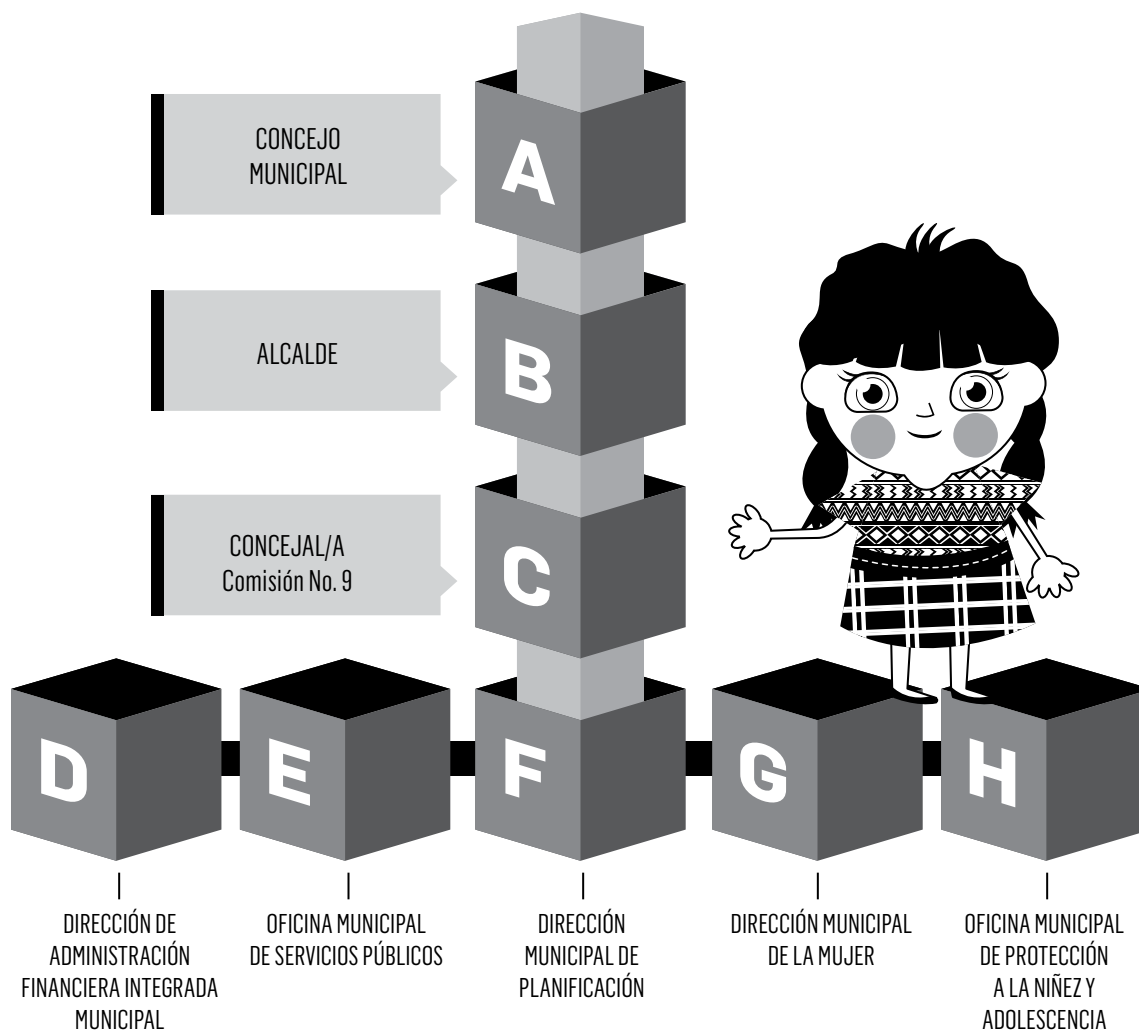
CONCEJO MUNICIPAL

A

ALCALDE

B

CONCEJAL/A
Comisión No. 9

C

D

E

F

G

H

DIRECCIÓN DE ADMINISTRACIÓN FINANCIERA INTEGRADA MUNICIPAL

OFICINA MUNICIPAL DE SERVICIOS PÚBLICOS

DIRECCIÓN MUNICIPAL DE PLANIFICACIÓN

DIRECCIÓN MUNICIPAL DE LA MUJER

OFICINA MUNICIPAL DE PROTECCIÓN A LA NIÑEZ Y ADOLESCENCIA